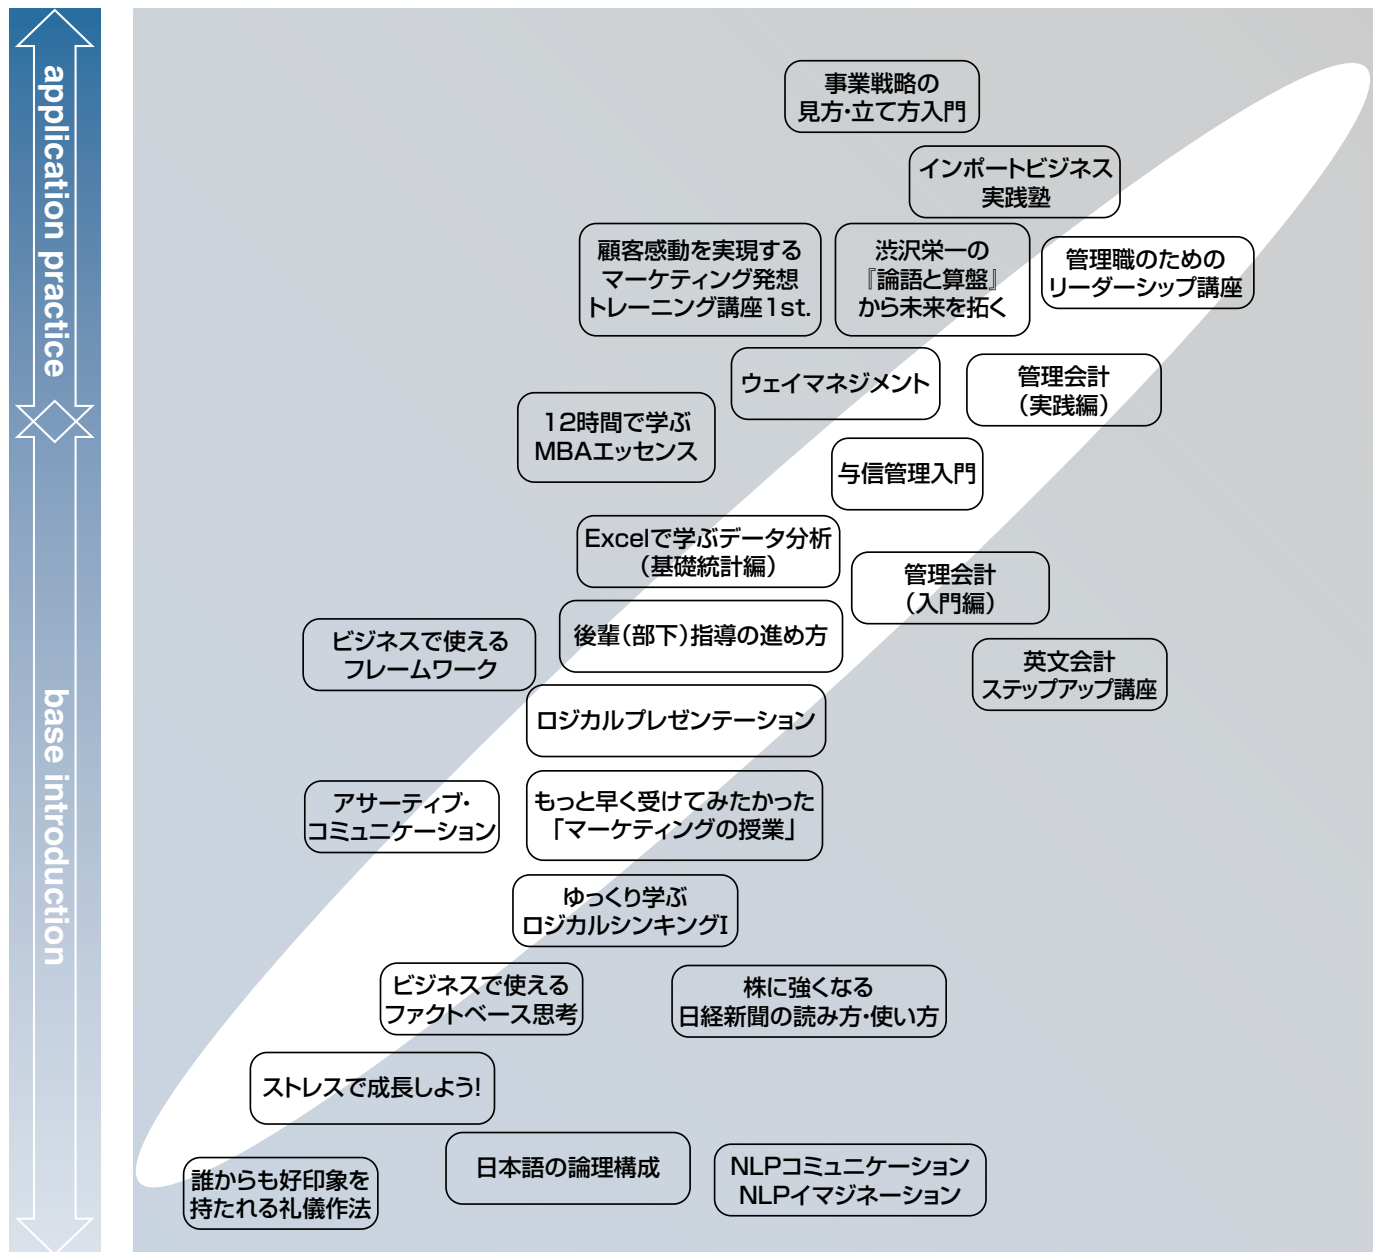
application practice

base introduction

事業戦略の
見方·立て方入門

インポートビジネス
実践塾

顧客感動を実現する
マーケティング発想
トレーニング講座1st.

渋沢栄一の
『論語と算盤』
から未来を拓く

管理職のための
リーダーシップ講座

ウェイマネジメント

管理会計
(実践編)

12時間で学ぶ
MBAエッセンス

与信管理入門

Excelで学ぶデータ分析
(基礎統計編)

管理会計
(入門編)

ビジネスで使える
フレームワーク

後輩(部下)指導の進め方

英文会計
ステップアップ講座

ロジカルプレゼンテーション

アサーティブ·
コミュニケーション

もっと早く受けてみたかった
「マーケティングの授業」

ゆっくり学ぶ
ロジカルシンキングI

ビジネスで使える
ファクトベース思考

株に強くなる
日経新聞の読み方·使い方

ストレスで成長しよう!

誰からも好印象を
持たれる礼儀作法

日本語の論理構成

NLPコミュニケーション
NLPイマジネーション